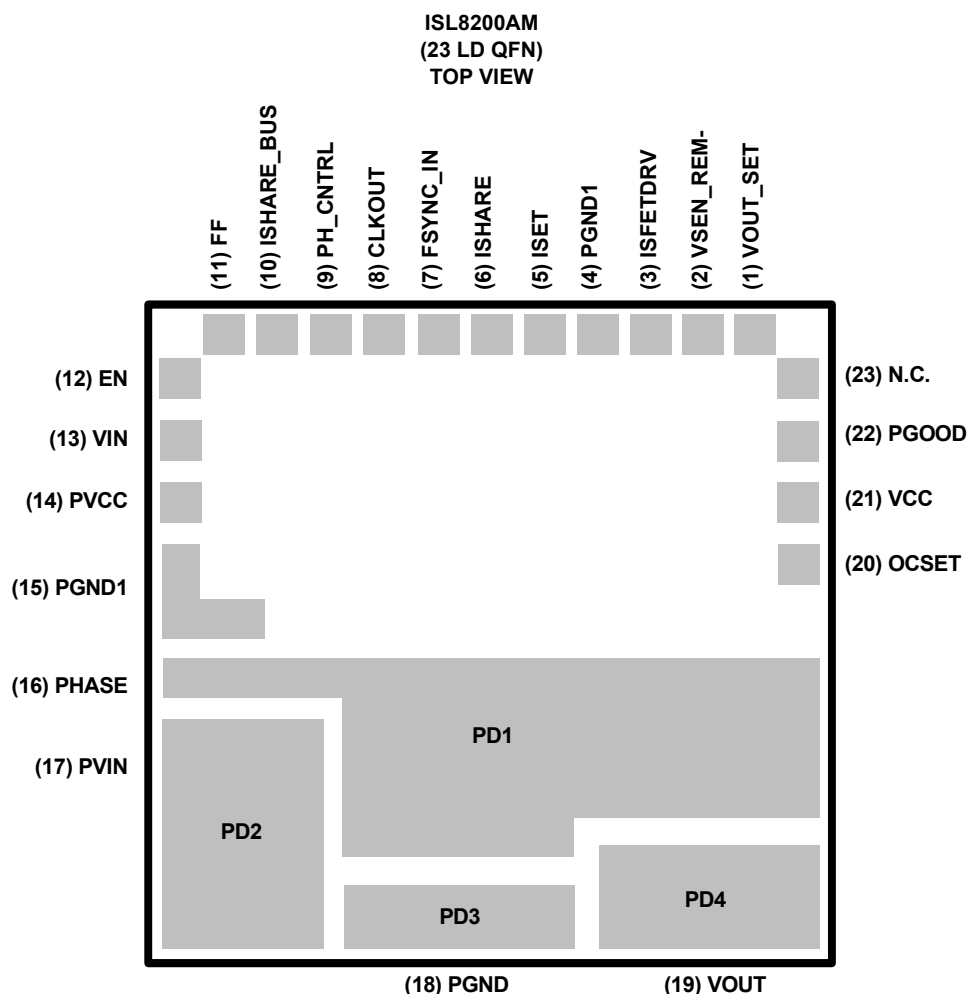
ISL8200AM
(23 LD QFN)
TOP VIEW

(11) FF
(10) ISHARE_BUS
(9) PH_CNTRL
(8) CLKOUT
(7) FSYNC_IN
(6) ISHARE
(5) ISET
(4) PGND1
(3) ISFETDRV
(2) VSEN_REM-
(1) VOUT_SET

(12) EN
(13) VIN
(14) PVCC
(15) PGND1
(16) PHASE
(17) PVIN

(23) N.C.
(22) PGOOD
(21) VCC
(20) OCSET

PD1
PD2
PD3
PD4

(18) PGND
(19) VOUT